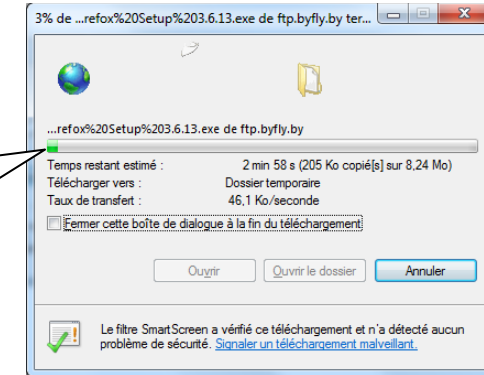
3% de ...refox%20Setup%203.6.13.exe de ftp.byfly.by ter...

...refox%20Setup%203.6.13.exe de ftp.byfly.by

| | |
|---|---|
| Temps restant estimé : | 2 min 58 s (205 Ko copié[s] sur 8,24 Mo) |
| Télécharger vers : | Dossier temporaire |
| Taux de transfert : | 46,1 Ko/seconde |

Fermer cette boîte de dialogue à la fin du téléchargement

Ouvrir Ouvrir le dossier Annuler

Le filtre SmartScreen a vérifié ce téléchargement et n'a détecté aucun problème de sécurité. Signaler un téléchargement malveillant.